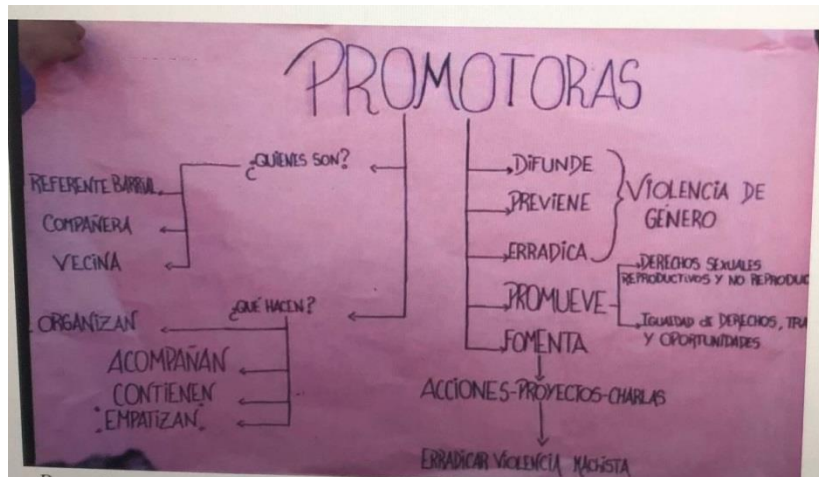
PROMOTORAS

¿QUIENES SON?

REFERENTE BARRIAL

COMPAÑERA

VECINA

¿QUÉ HACEN?

ORGANIZAN

ACOMPAÑAN

CONTIENEN

EMPATIZAN

DIFUNDE

PREVIENE

ERRADICA

VIOLENCIA DE GENERO

PROMUEVE

DERECHOS SEXUALES REPRODUCTIVOS Y NO REPRODUC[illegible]

IGUALDAD DE DERECHOS, TRA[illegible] Y OPORTUNIDADES

FOMENTA

ACCIONES-PROYECTOS-CHARLAS

ERRADICAR VIOLENCIA MACHISTA